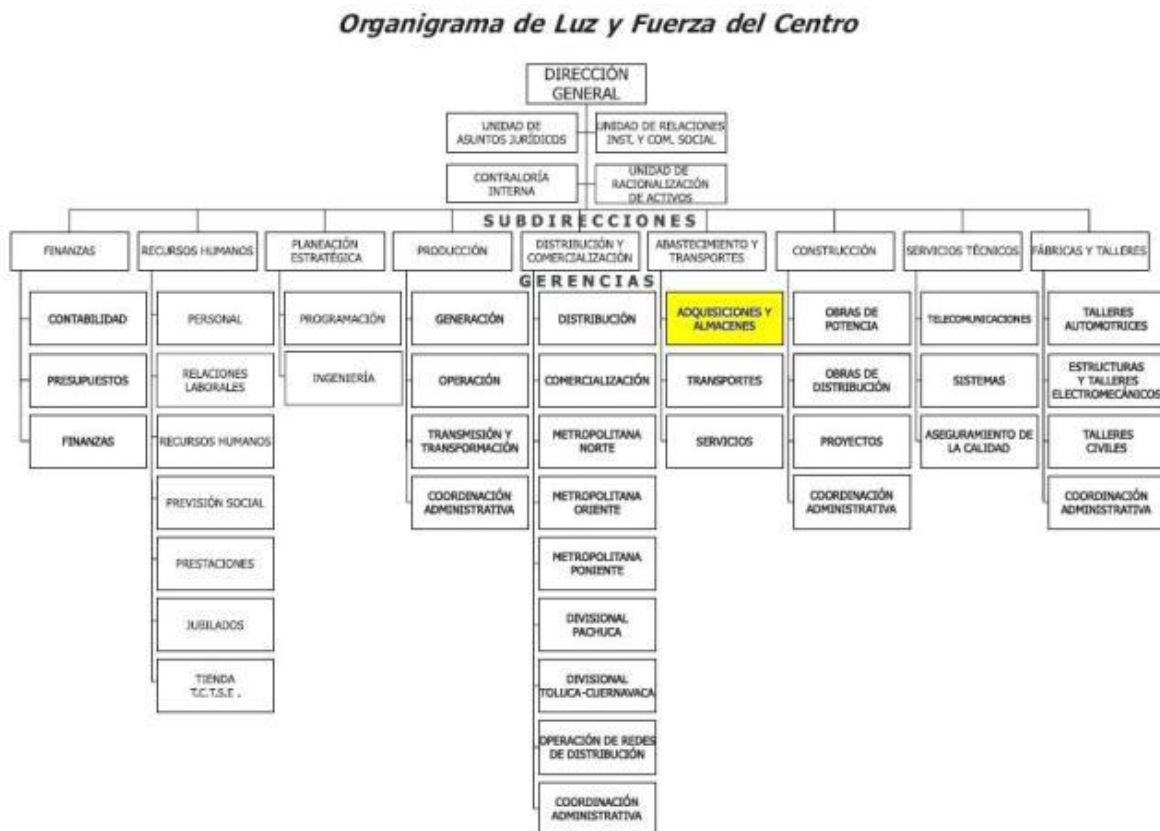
Organigrama de Luz y Fuerza del Centro

DIRECCIÓN GENERAL

UNIDAD DE ASUNTOS JURÍDICOS

UNIDAD DE RELACIONES INST. Y COM. SOCIAL

CONTRALORÍA INTERNA

UNIDAD DE RACIONALIZACIÓN DE ACTIVOS

SUBDIRECCIONES

FINANZAS

RECURSOS HUMANOS

PLANEACIÓN ESTRATÉGICA

PRODUCCIÓN

DISTRIBUCIÓN Y COMERCIALIZACIÓN

ABASTECIMIENTO Y TRANSPORTES

CONSTRUCCIÓN

SERVICIOS TÉCNICOS

FÁBRICAS Y TALLERES

GERENCIAS

CONTABILIDAD

PRESUPUESTOS

FINANZAS

PERSONAL

RELACIONES LABORALES

RECURSOS HUMANOS

PREVISIÓN SOCIAL

PRESTACIONES

JUBILADOS

TIENDA T.C.T.S.E .

PROGRAMACIÓN

INGENIERÍA

GENERACIÓN

OPERACIÓN

TRANSMISIÓN Y TRANSFORMACIÓN

COORDINACIÓN ADMINISTRATIVA

DISTRIBUCIÓN

COMERCIALIZACIÓN

METROPOLITANA NORTE

METROPOLITANA ORIENTE

METROPOLITANA PONIENTE

DIVISIONAL PACHUCA

DIVISIONAL TOLUCA-CUERNAVACA

OPERACIÓN DE REDES DE DISTRIBUCIÓN

COORDINACIÓN ADMINISTRATIVA

ADQUISICIONES Y ALMACENES

TRANSPORTES

SERVICIOS

OBRAS DE POTENCIA

OBRAS DE DISTRIBUCIÓN

PROYECTOS

COORDINACIÓN ADMINISTRATIVA

TELECOMUNICACIONES

SISTEMAS

ASEGURAMIENTO DE LA CALIDAD

TALLERES AUTOMOTRICES

ESTRUCTURAS Y TALLERES ELECTROMECÁNICOS

TALLERES CIVILES

COORDINACIÓN ADMINISTRATIVA